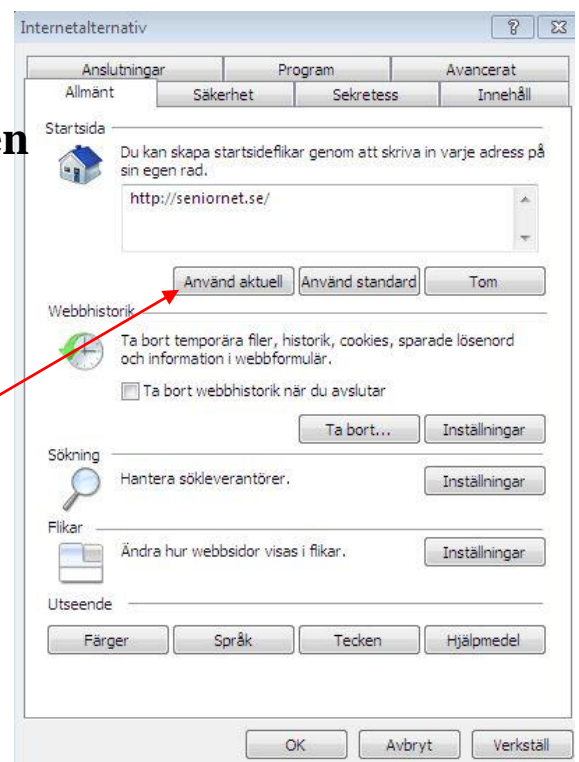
Internetalternativ

?

Anslutningar | Program | Avancerat
Allmänt | Säkerhet | Sekretess | Innehåll

en

Startsida

Du kan skapa startsideflikar genom att skriva in varje adress på sin egen rad.

http://seniornet.se/

Använd aktuell | Använd standard | Tom

Webbhistorik

Ta bort temporära filer, historik, cookies, sparade lösenord och information i webbformulär.

Ta bort webbhistorik när du avslutar

Ta bort... | Inställningar

Sökning

Hantera sökleverantörer.

Inställningar

Flikar

Ändra hur webbsidor visas i flikar.

Inställningar

Utseende

Färger | Språk | Tecken | Hjälpmedel

OK | Avbryt | Verkställ